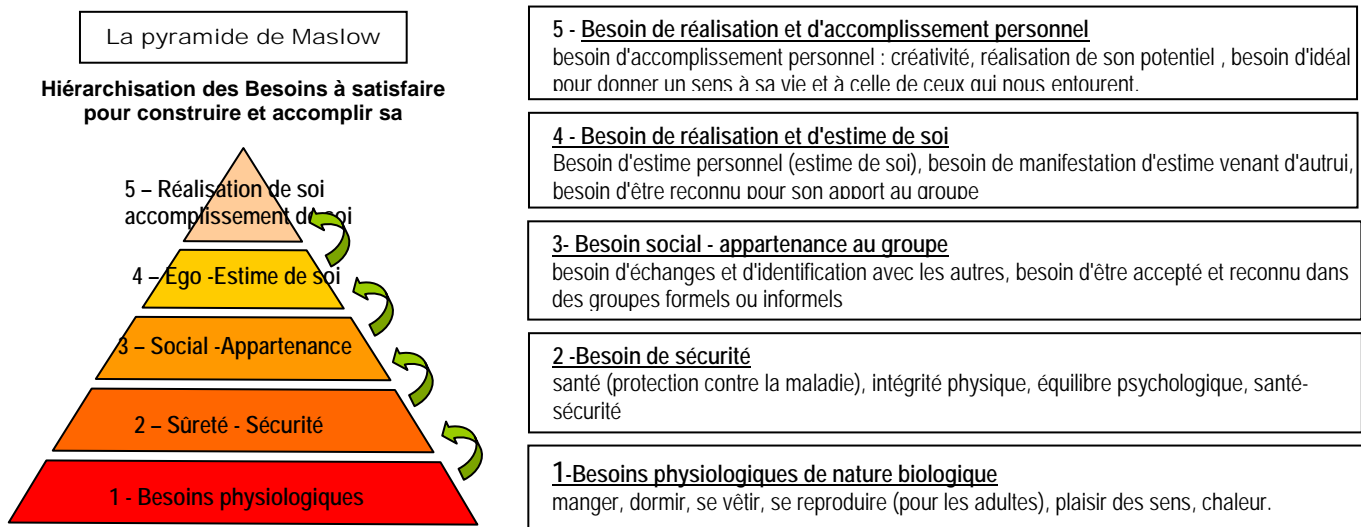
La pyramide de Maslow

Hiérarchisation des Besoins à satisfaire pour construire et accomplir sa

5 – Réalisation de soi accomplissement de soi

4 – Ego -Estime de soi

3 – Social -Appartenance

2 – Sûreté - Sécurité

1 - Besoins physiologiques

5 - Besoin de réalisation et d'accomplissement personnel
besoin d'accomplissement personnel : créativité, réalisation de son potentiel , besoin d'idéal pour donner un sens à sa vie et à celle de ceux qui nous entourent.

4 - Besoin de réalisation et d'estime de soi
Besoin d'estime personnel (estime de soi), besoin de manifestation d'estime venant d'autrui, besoin d'être reconnu pour son apport au groupe

3- Besoin social - appartenance au groupe
besoin d'échanges et d'identification avec les autres, besoin d'être accepté et reconnu dans des groupes formels ou informels

2 -Besoin de sécurité
santé (protection contre la maladie), intégrité physique, équilibre psychologique, santé-sécurité

1-Besoins physiologiques de nature biologique
manger, dormir, se vêtir, se reproduire (pour les adultes), plaisir des sens, chaleur.